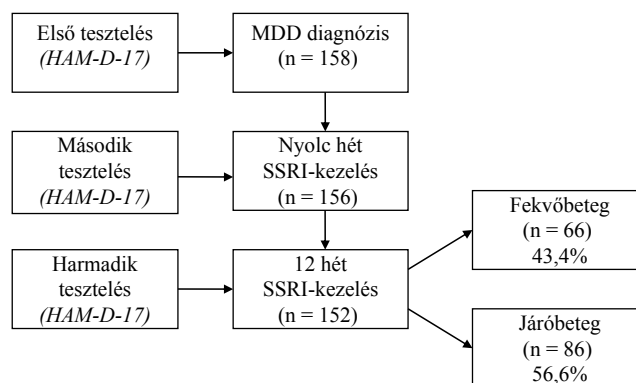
Első tesztelés
(HAM-D-17)

MDD diagnózis
(n = 158)

Második tesztelés
(HAM-D-17)

Nyolc hét SSRI-kezelés
(n = 156)

Harmadik tesztelés
(HAM-D-17)

12 hét SSRI-kezelés
(n = 152)

Fekvőbeteg
(n = 66)
43,4%

Járóbeteg
(n = 86)
56,6%